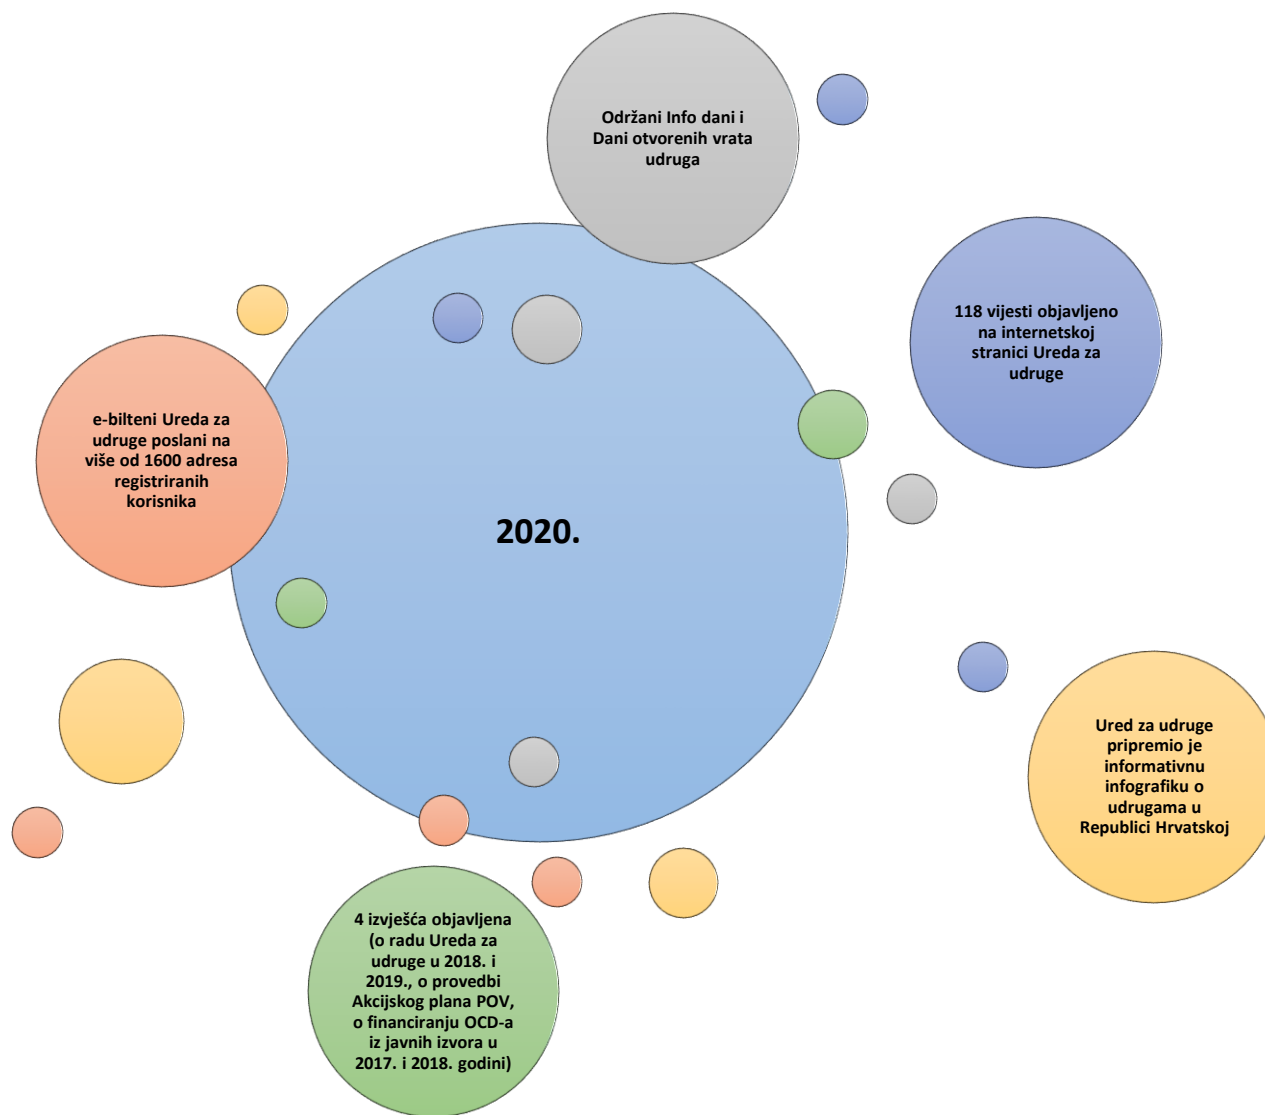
Održani Info dani i Dani otvorenih vrata udruga

118 vijesti objavljeno na internetskoj stranici Ureda za udruge

e-bilteni Ureda za udruge poslani na više od 1600 adresa registriranih korisnika

2020.

Ured za udruge pripremio je informativnu infografiku o udrugama u Republici Hrvatskoj

4 izvješća objavljena (o radu Ureda za udruge u 2018. i 2019., o provedbi Akcijskog plana POV, o financiranju OCD-a iz javnih izvora u 2017. i 2018. godini)